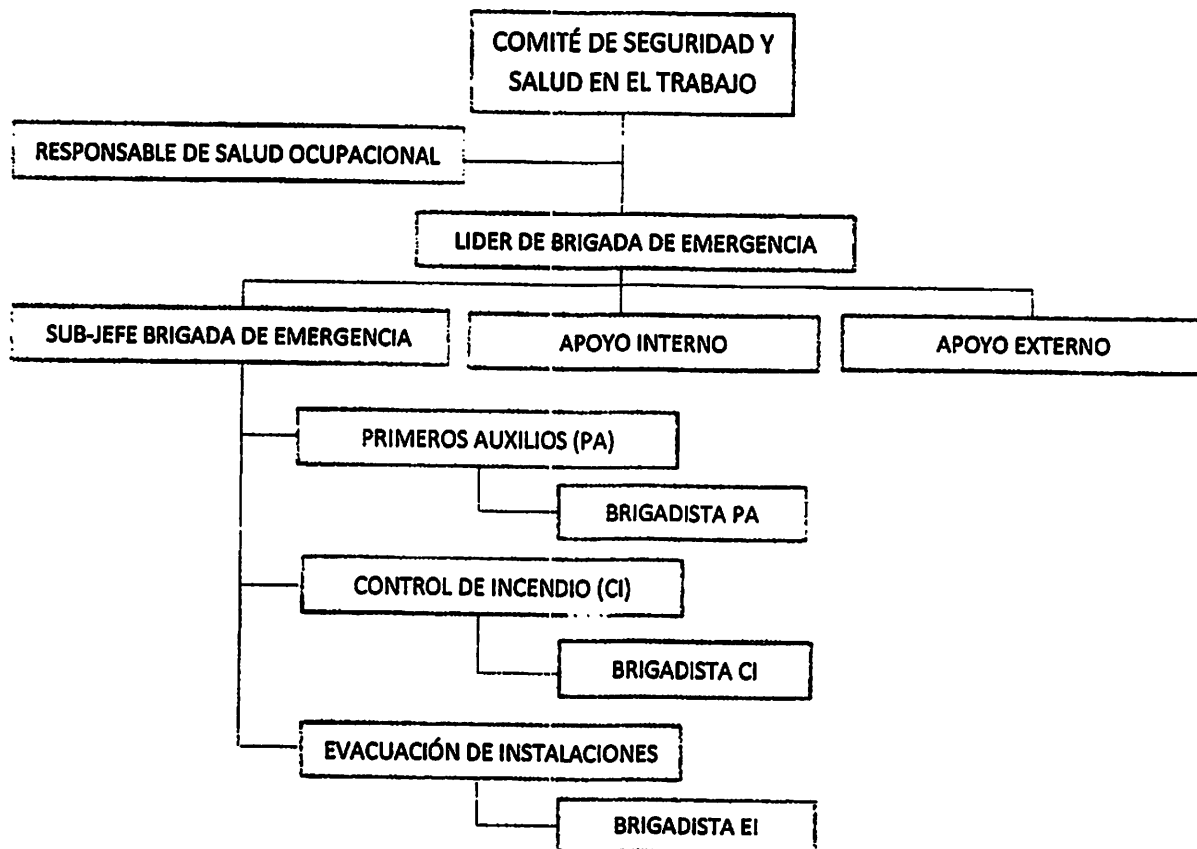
COMITÉ DE SEGURIDAD Y SALUD EN EL TRABAJO

RESPONSABLE DE SALUD OCUPACIONAL

LIDER DE BRIGADA DE EMERGENCIA

SUB-JEFE BRIGADA DE EMERGENCIA

APOYO INTERNO

APOYO EXTERNO

PRIMEROS AUXILIOS (PA)

BRIGADISTA PA

CONTROL DE INCENDIO (CI)

BRIGADISTA CI

EVACUACIÓN DE INSTALACIONES

BRIGADISTA EI